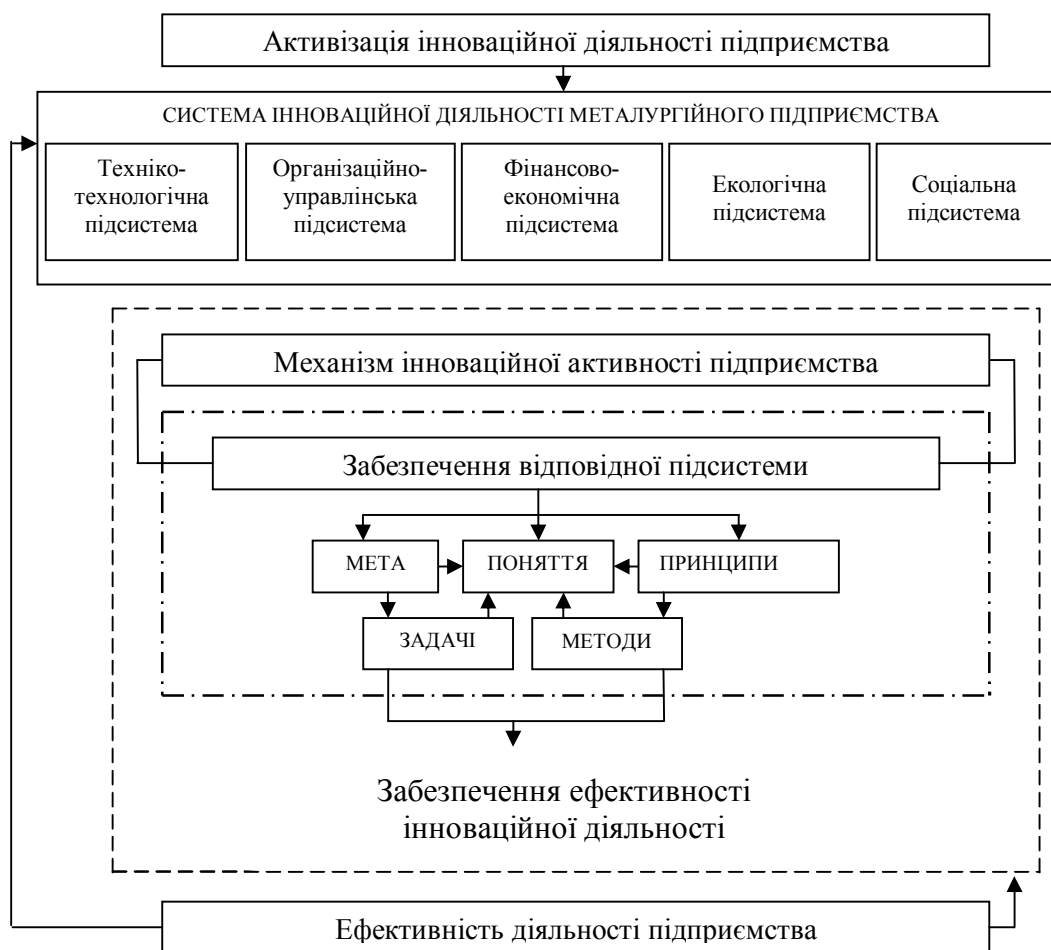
Активізація інноваційної діяльності підприємства

СИСТЕМА ІННОВАЦІЙНОЇ ДІЯЛЬНОСТІ МЕТАЛУРГІЙНОГО ПІДПРИЄМСТВА

Техніко-технологічна підсистема

Організаційно-управлінська підсистема

Фінансово-економічна підсистема

Екологічна підсистема

Соціальна підсистема

Механізм інноваційної активності підприємства

Забезпечення відповідної підсистеми

МЕТА

ПОНЯТТЯ

ПРИНЦИПИ

ЗАДАЧІ

МЕТОДИ

Забезпечення ефективності інноваційної діяльності

Ефективність діяльності підприємства